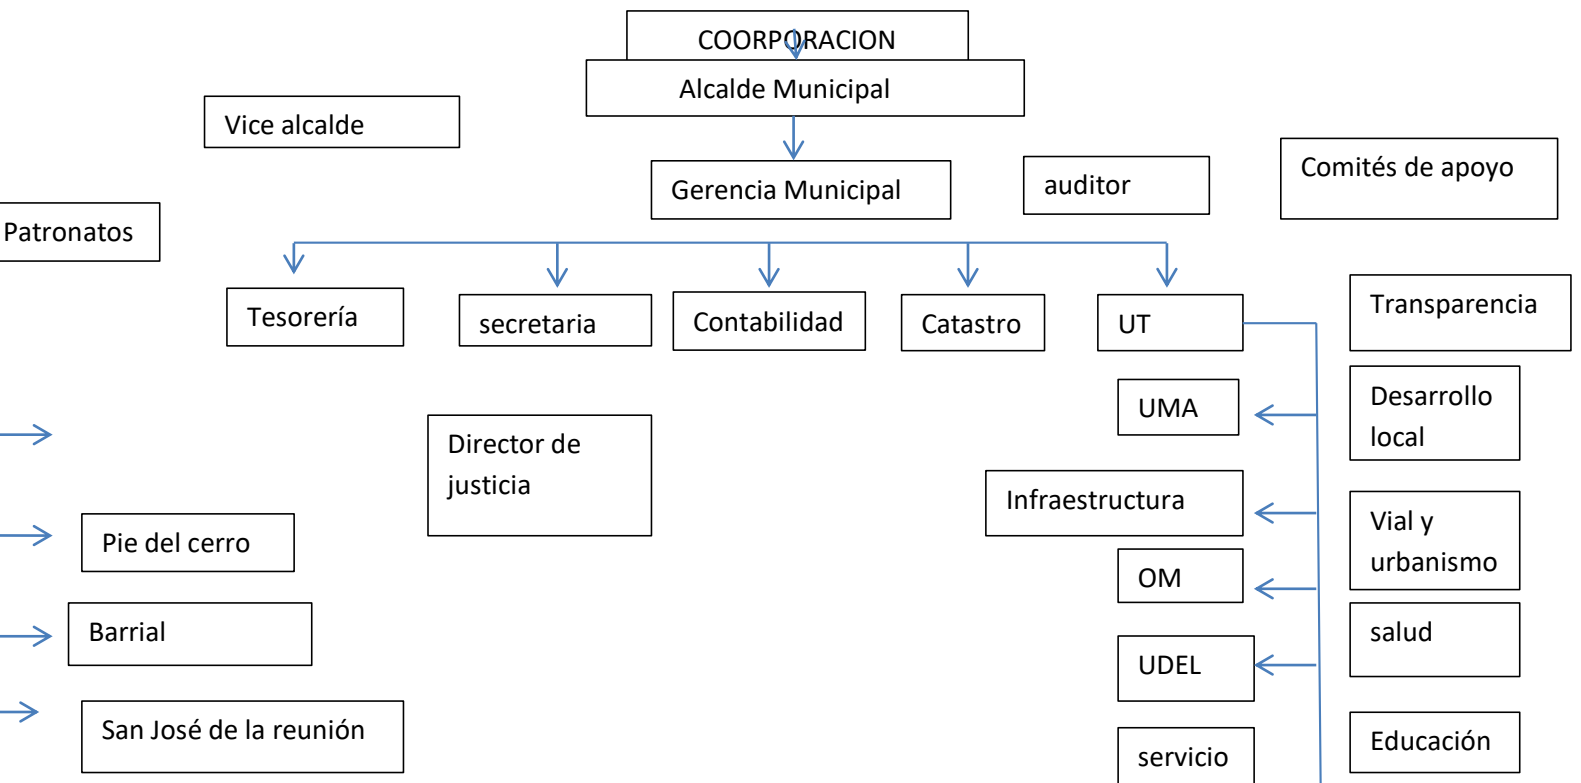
COORPORACION

Alcalde Municipal

Vice alcalde

Gerencia Municipal

auditor

Comités de apoyo

Patronatos

Tesorería

secretaria

Contabilidad

Catastro

UT

Transparencia

UMA

Desarrollo local

Director de justicia

Infraestructura

Vial y urbanismo

Pie del cerro

OM

Barrial

salud

UDEL

San José de la reunión

servicio

Educación